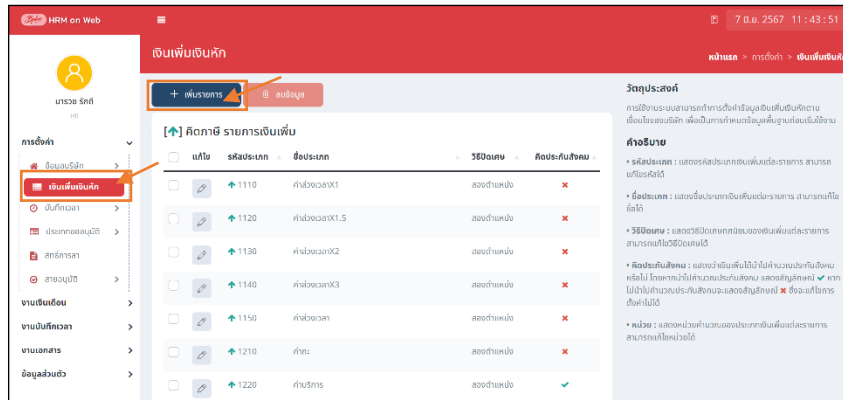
HRM on Web

7 ธ.ค. 2567 11 : 43 : 51

เงินเพิ่มเงินหัก

หน้าแรก > การตั้งค่า > เงินเพิ่มเงินหัก

มารวย รักดี
HR

การตั้งค่า
ข้อมูลบริษัท
เงินเพิ่มเงินหัก
บันทึกเวลา
ประเภทของอนุมัติ
สิทธิ์การลา
สายอนุมัติ
งานเงินเดือน
งานบันทึกเวลา
งานเอกสาร
ข้อมูลส่วนตัว

+ เพิ่มรายการ
ลบข้อมูล

[↑] คิดภาษี รายการเงินเพิ่ม

| | แก้ไข | รหัสประเภท | ชื่อประเภท | วิธีปัดเศษ | คิดประกันสังคม |
|---|---|---|---|---|---|
| | | 1110 | ค่าล่วงเวลาX1 | สองตำแหน่ง | ✖ |
| | | 1120 | ค่าล่วงเวลาX1.5 | สองตำแหน่ง | ✖ |
| | | 1130 | ค่าล่วงเวลาX2 | สองตำแหน่ง | ✖ |
| | | 1140 | ค่าล่วงเวลาX3 | สองตำแหน่ง | ✖ |
| | | 1150 | ค่าล่วงเวลา | สองตำแหน่ง | ✖ |
| | | 1210 | ค่ากะ | สองตำแหน่ง | ✖ |
| | | 1220 | ค่าบริการ | สองตำแหน่ง | ✔ |

วัตถุประสงค์
การใช้งานระบบสามารถกำหนดการตั้งค่าข้อมูลเงินเพิ่มเงินหักตามเงื่อนไขของบริษัท เพื่อเป็นการกำหนดข้อมูลพื้นฐานก่อนเริ่มใช้งาน

คำอธิบาย
• รหัสประเภท : แสดงรหัสประเภทเงินเพิ่มแต่ละรายการ สามารถแก้ไขรหัสได้
• ชื่อประเภท : แสดงชื่อประเภทเงินเพิ่มแต่ละรายการ สามารถแก้ไขชื่อได้
• วิธีปัดเศษ : แสดงวิธีปัดเศษทศนิยมของเงินเพิ่มแต่ละรายการ สามารถแก้ไขวิธีปัดเศษได้
• คิดประกันสังคม : แสดงว่าเงินเพิ่มนี้นำไปคำนวณประกันสังคมหรือไม่ โดยหากนำไปคำนวณประกันสังคม แสดงสัญลักษณ์ ✔ หากไม่นำไปคำนวณประกันสังคมจะแสดงสัญลักษณ์ ✖ ซึ่งจะแก้ไขการตั้งค่าไม่ได้
• หน่วย : แสดงหน่วยคำนวณของประเภทเงินเพิ่มแต่ละรายการ สามารถแก้ไขหน่วยได้